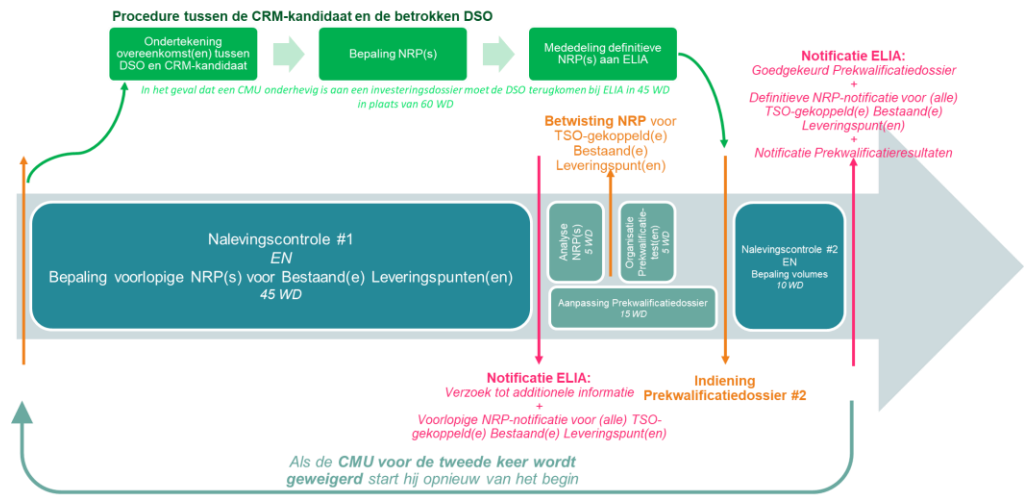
Procedure tussen de CRM-kandidaat en de betrokken DSO

Ondertekening overeenkomst(en) tussen DSO en CRM-kandidaat

Bepaling NRP(s)

Mededeling definitieve NRP(s) aan ELIA

In het geval dat een CMU onderhevig is aan een investeringsdossier moet de DSO terugkomen bij ELIA in 45 WD in plaats van 60 WD

Notificatie ELIA:
Goedgekeurd Prekwalificatiedossier
+
Definitieve NRP-notificatie voor (alle) TSO-gekoppeld(e) Bestaand(e) Leveringspunt(en)
+
Notificatie Prekwalificatieresultaten

Betwisting NRP voor TSO-gekoppeld(e) Bestaand(e) Leveringspunt(en)

Nalevingscontrole #1
EN
Bepaling voorlopige NRP(s) voor Bestaand(e) Leveringspunten(en)
45 WD

Analyse NRP(s)
5 WD

Organisatie Prekwalificatie-test(en)
5 WD

Aanpassing Prekwalificatiedossier
15 WD

Nalevingscontrole #2
EN
Bepaling volumes
10 WD

Notificatie ELIA:
Verzoek tot additionele informatie
+
Voorlopige NRP-notificatie voor (alle) TSO-gekoppeld(e) Bestaand(e) Leveringspunt(en)

Indiening Prekwalificatiedossier #2

Als de CMU voor de tweede keer wordt geweigerd start hij opnieuw van het begin